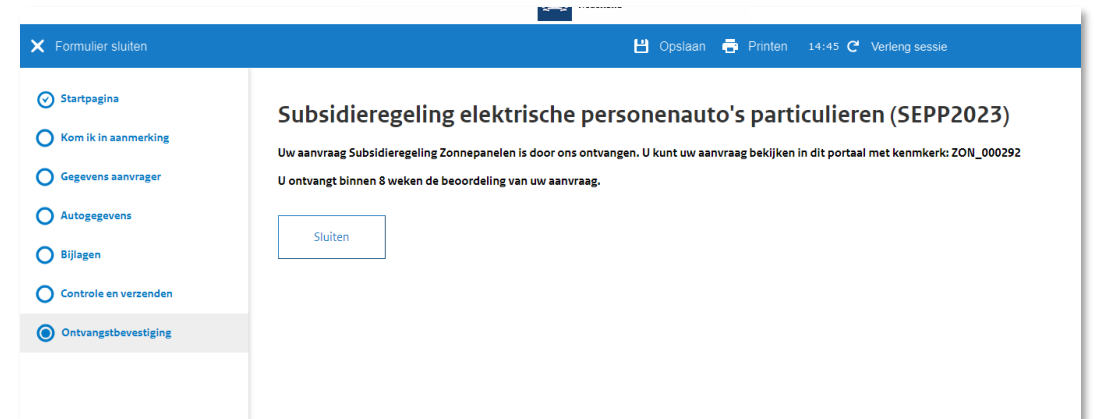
Formulier sluiten

Opslaan Printen 14:45 Verleng sessie

Startpagina
Kom ik in aanmerking
Gegevens aanvrager
Autogegevens
Bijlagen
Controle en verzenden
Ontvangstbevestiging

Subsidieregeling elektrische personenauto's particulieren (SEPP2023)

Uw aanvraag Subsidieregeling Zonnepanelen is door ons ontvangen. U kunt uw aanvraag bekijken in dit portaal met kenmerk: ZON_000292

U ontvangt binnen 8 weken de beoordeling van uw aanvraag.

Sluiten